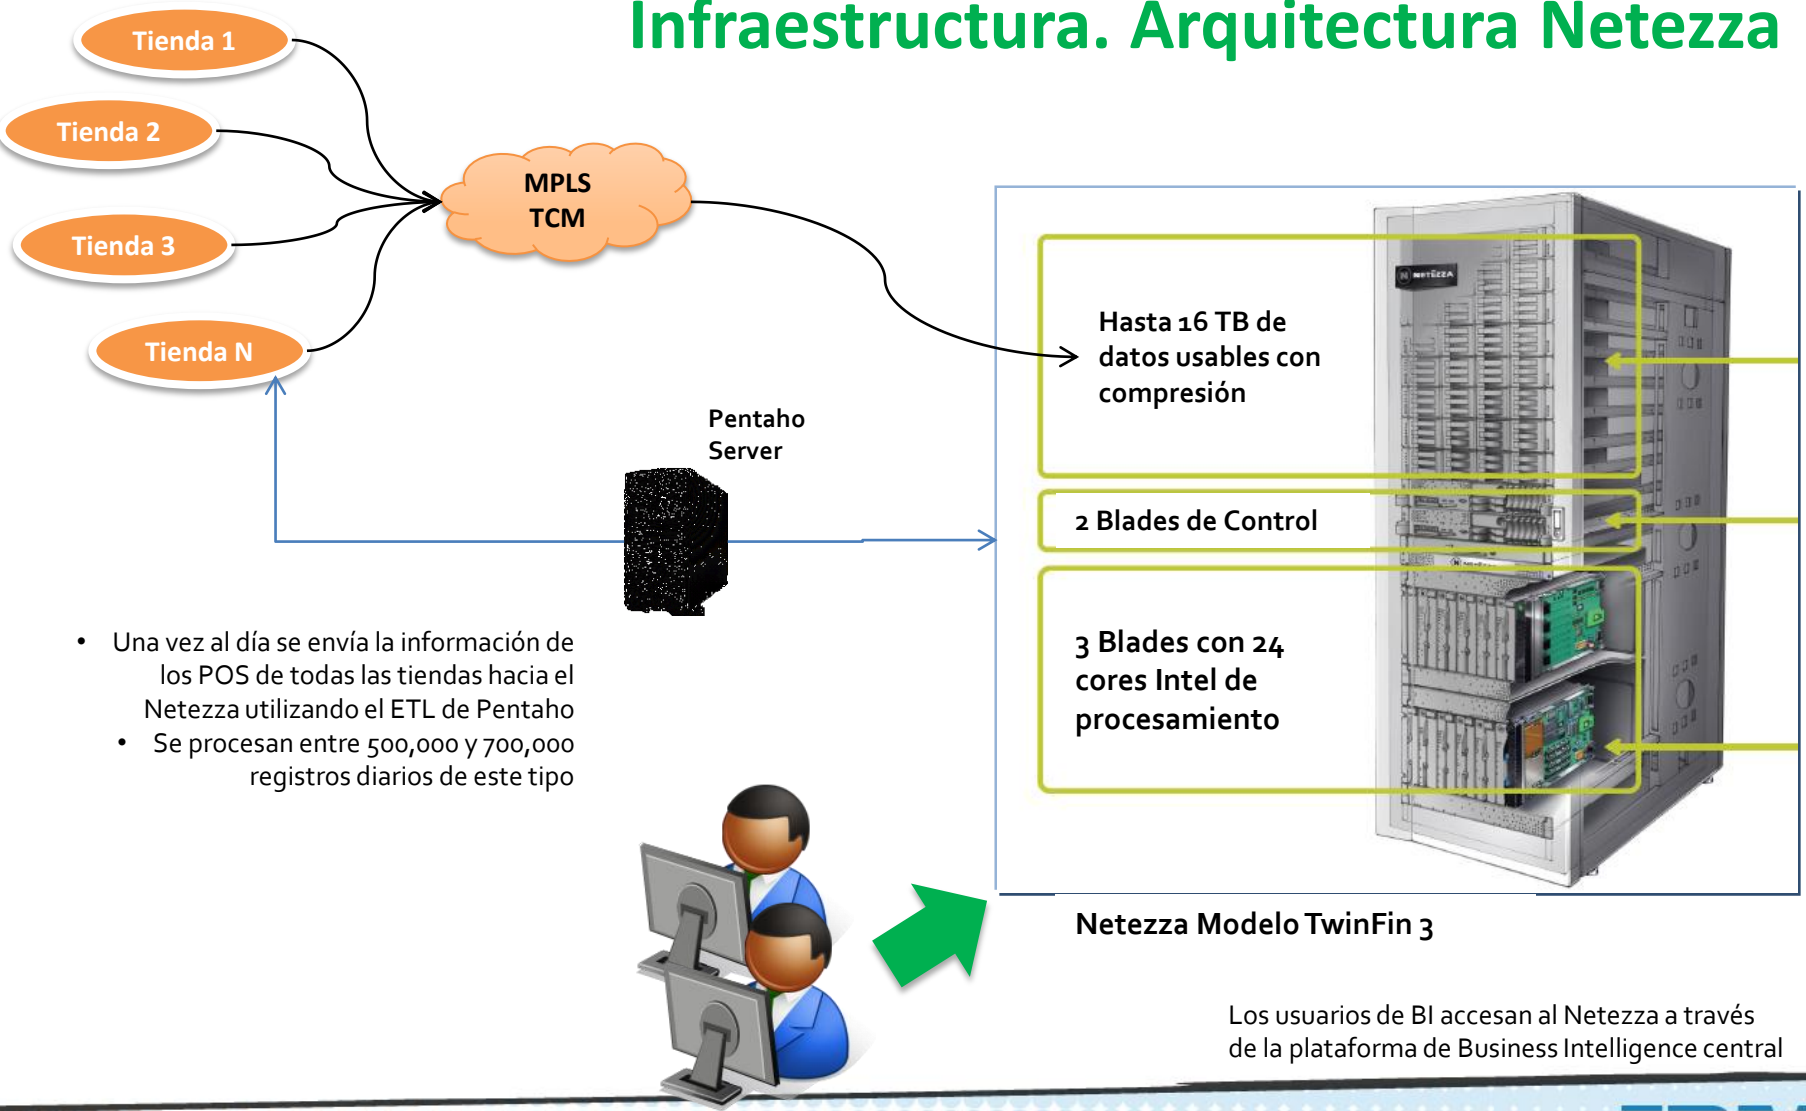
Infraestructura. Arquitectura Netezza

Tienda 1

Tienda 2

Tienda 3

Tienda N

MPLS
TCM

Hasta 16 TB de datos usables con compresión

2 Blades de Control

3 Blades con 24 cores Intel de procesamiento

Pentaho Server

• Una vez al día se envía la información de los POS de todas las tiendas hacia el Netezza utilizando el ETL de Pentaho

• Se procesan entre 500,000 y 700,000 registros diarios de este tipo

Netezza Modelo TwinFin 3

Los usuarios de BI accesan al Netezza a través de la plataforma de Business Intelligence central